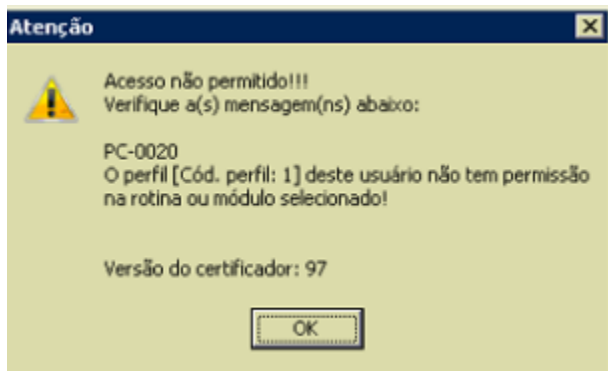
Atenção

Acesso não permitido!!!
Verifique a(s) mensagem(ns) abaixo:

PC-0020
O perfil [Cód. perfil: 1] deste usuário não tem permissão na rotina ou módulo selecionado!

Versão do certificador: 97

OK